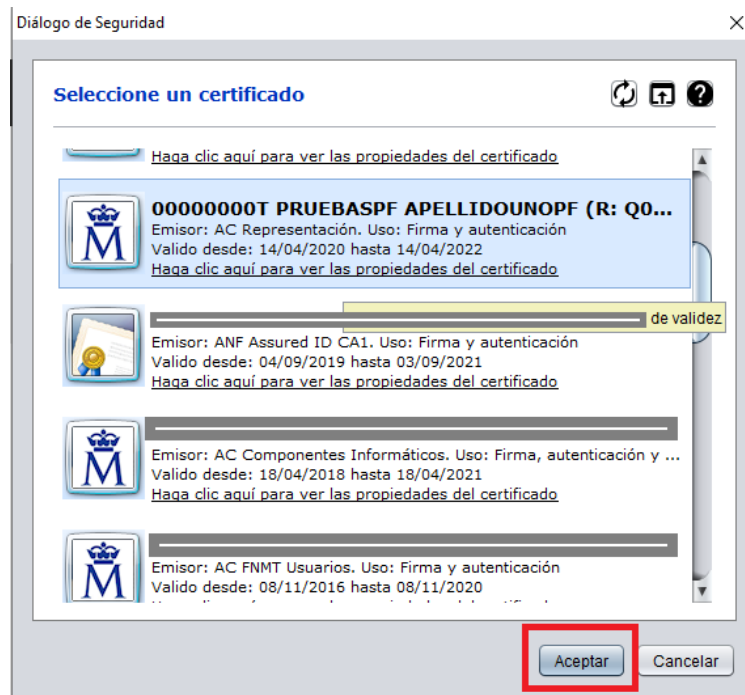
Diálogo de Seguridad

Seleccione un certificado

Haga clic aquí para ver las propiedades del certificado

00000000T PRUEBASPF APELLIDOUNOPF (R: Q0...
Emisor: AC Representación. Uso: Firma y autenticación
Valido desde: 14/04/2020 hasta 14/04/2022
Haga clic aquí para ver las propiedades del certificado

de validez
Emisor: ANF Assured ID CA1. Uso: Firma y autenticación
Valido desde: 04/09/2019 hasta 03/09/2021
Haga clic aquí para ver las propiedades del certificado

Emisor: AC Componentes Informáticos. Uso: Firma, autenticación y ...
Valido desde: 18/04/2018 hasta 18/04/2021
Haga clic aquí para ver las propiedades del certificado

Emisor: AC FNMT Usuarios. Uso: Firma y autenticación
Valido desde: 08/11/2016 hasta 08/11/2020
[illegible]

Aceptar
Cancelar